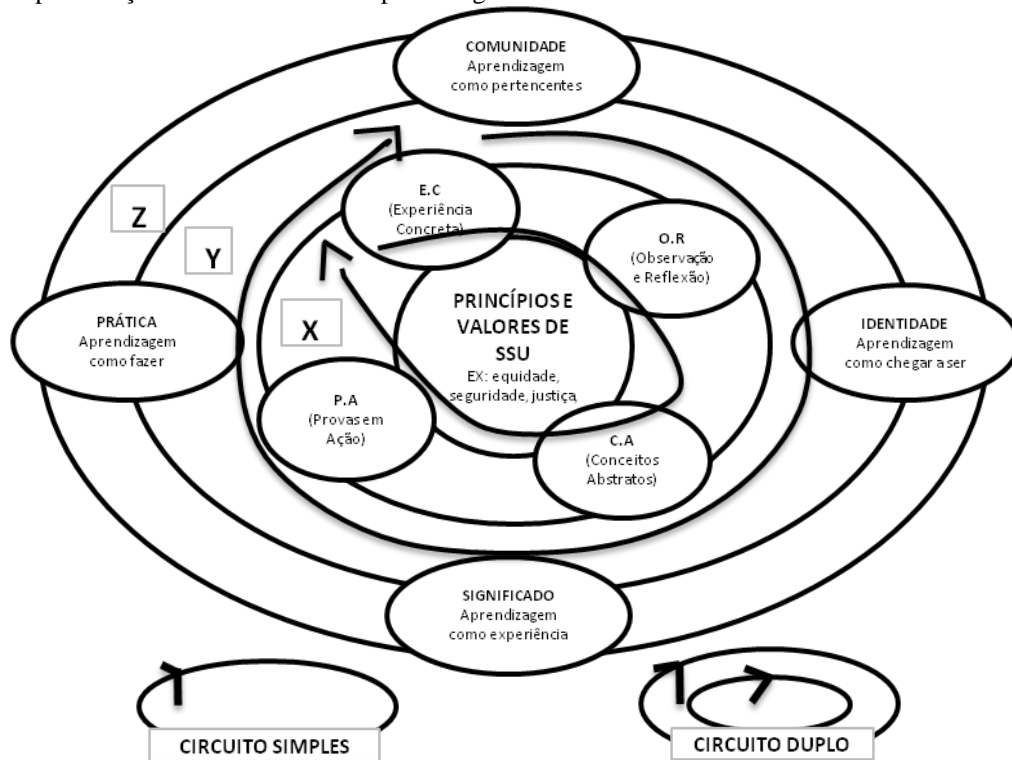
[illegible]

COMUNIDADE
Aprendizagem como pertencentes

Z

Y

E.C
(Experiência Concreta)

O.R
(Observação e Reflexão)

X

PRÁTICA
Aprendizagem como fazer

PRINCÍPIOS E VALORES DE SSU
EX: equidade, seguridade, justiça

IDENTIDADE
Aprendizagem como chegar a ser

P.A
(Provas em Ação)

C.A
(Conceitos Abstratos)

SIGNIFICADO
Aprendizagem como experiência

CIRCUITO SIMPLES

CIRCUITO DUPLO